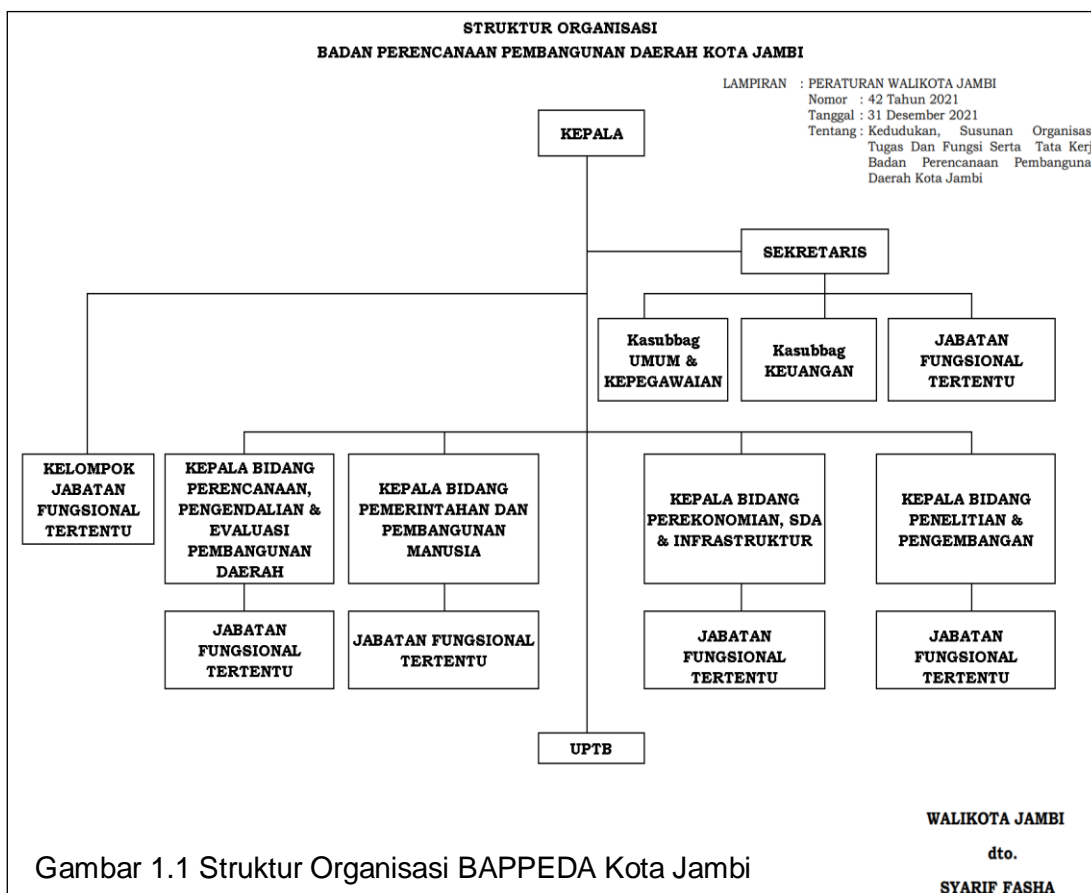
STRUKTUR ORGANISASI
BADAN PERENCANAAN PEMBANGUNAN DAERAH KOTA JAMBI

LAMPIRAN : PERATURAN WALIKOTA JAMBI
Nomor : 42 Tahun 2021
Tanggal : 31 Desember 2021
Tentang : Kedudukan, Susunan Organisas Tugas Dan Fungsi Serta Tata Kerj Badan Perencanaan Pembanguna Daerah Kota Jambi

KEPALA

SEKRETARIS

Kasubbag UMUM & KEPEGAWAIAN

Kasubbag KEUANGAN

JABATAN FUNGSIONAL TERTENTU

KELOMPOK JABATAN FUNGSIONAL TERTENTU

KEPALA BIDANG PERENCANAAN, PENGENDALIAN & EVALUASI PEMBANGUNAN DAERAH

KEPALA BIDANG PEMERINTAHAN DAN PEMBANGUNAN MANUSIA

KEPALA BIDANG PEREKONOMIAN, SDA & INFRASTRUKTUR

KEPALA BIDANG PENELITIAN & PENGEMBANGAN

JABATAN FUNGSIONAL TERTENTU

JABATAN FUNGSIONAL TERTENTU

JABATAN FUNGSIONAL TERTENTU

JABATAN FUNGSIONAL TERTENTU

UPTB

WALIKOTA JAMBI
dto.
SYARIF FASHA

Gambar 1.1 Struktur Organisasi BAPPEDA Kota Jambi